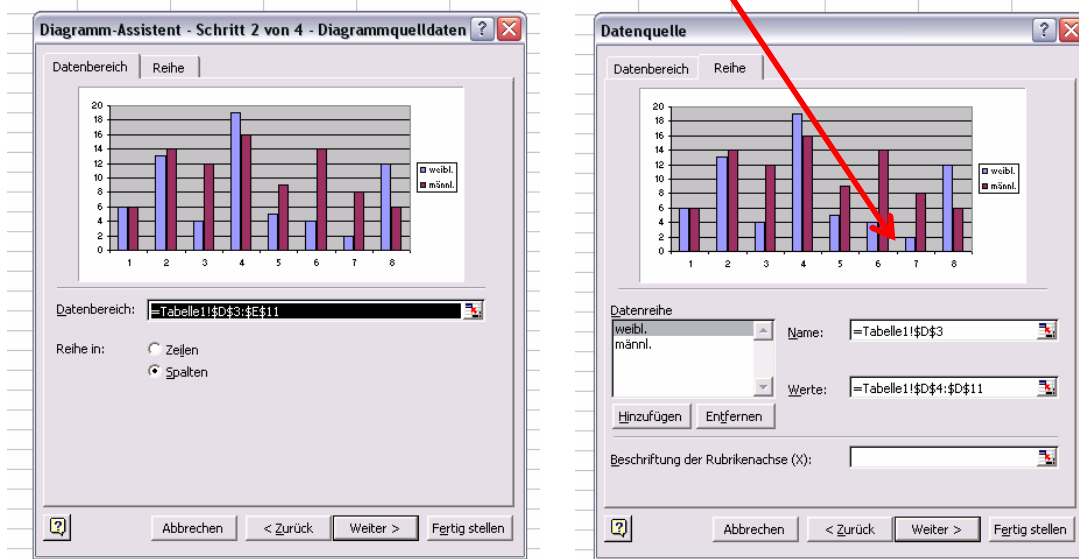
Diagramm-Assistent - Schritt 2 von 4 - Diagrammquelldaten

Datenbereich Reihe

20
18
16
14
12
10
8
6
4
2
0

1 2 3 4 5 6 7 8

weibl.
männl.

Datenbereich: =Tabelle1!$D$3:$E$11

Reihe in: Zeilen
Spalten

Abbrechen < Zurück Weiter > Fertig stellen

Datenquelle

Datenbereich Reihe

20
18
16
14
12
10
8
6
4
2
0

1 2 3 4 5 6 7 8

weibl.
männl.

Datenreihe
weibl.
männl.

Name: =Tabelle1!$D$3

Werte: =Tabelle1!$D$4:$D$11

Hinzufügen Entfernen

Beschriftung der Rubrikenachse (X):

Abbrechen < Zurück Weiter > Fertig stellen